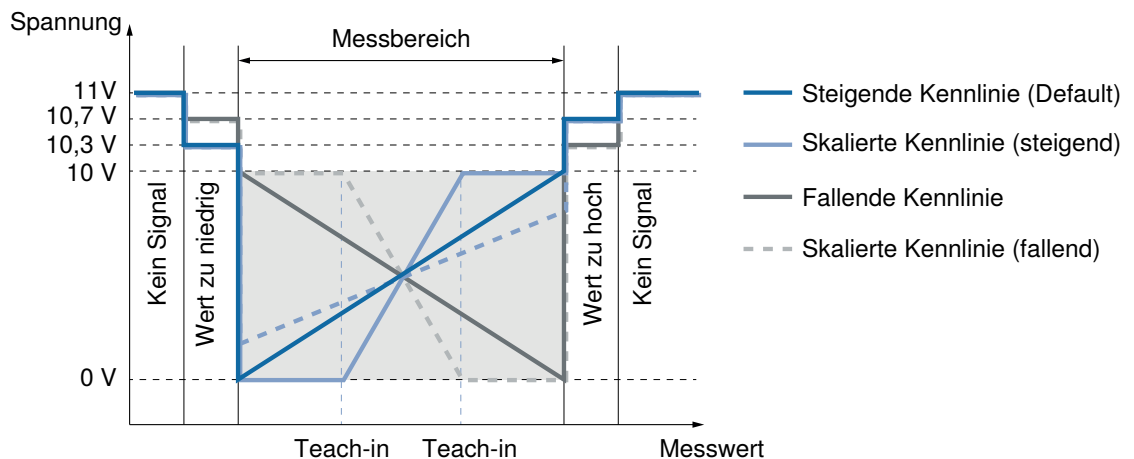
Spannung

Messbereich

11V
10,7 V
10,3 V
10 V
0 V

Kein Signal
Wert zu niedrig
Wert zu hoch
Kein Signal

Teach-in
Teach-in
Messwert

Steigende Kennlinie (Default)
Skalierte Kennlinie (steigend)
Fallende Kennlinie
Skalierte Kennlinie (fallend)